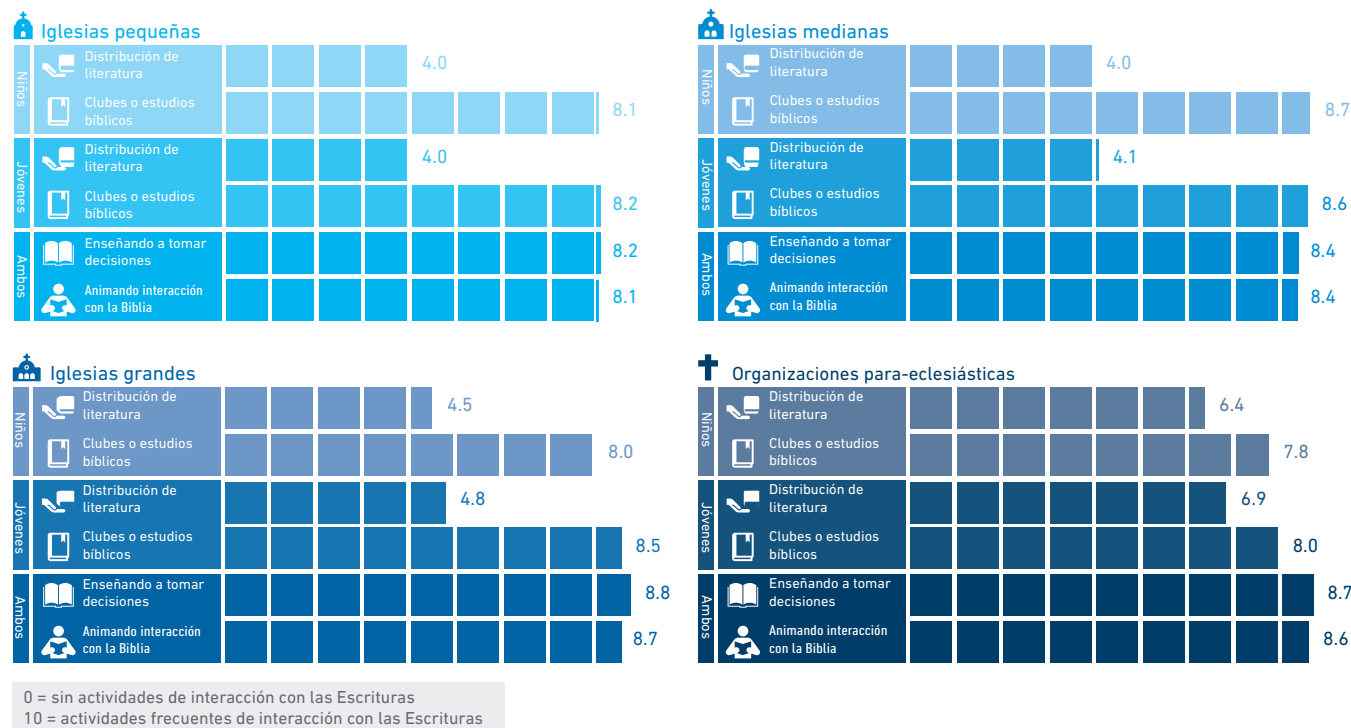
Iglesias pequeñas

| | | | |
|---|---|---|---|
| Niños | Distribución de literatura | 4.0 |
| | Clubes o estudios bíblicos | 8.1 |
| Jóvenes | Distribución de literatura | 4.0 |
| | Clubes o estudios bíblicos | 8.2 |
| Ambos | Enseñando a tomar decisiones | 8.2 |
| | Animando interacción con la Biblia | 8.1 |

Iglesias medianas

| | | |
|---|---|---|
| Niños | Distribución de literatura | 4.0 |
| | Clubes o estudios bíblicos | 8.7 |
| Jóvenes | Distribución de literatura | 4.1 |
| | Clubes o estudios bíblicos | 8.6 |
| Ambos | Enseñando a tomar decisiones | 8.4 |
| | Animando interacción con la Biblia | 8.4 |

Iglesias grandes

| | | |
|---|---|---|
| Niños | Distribución de literatura | 4.5 |
| | Clubes o estudios bíblicos | 8.0 |
| Jóvenes | Distribución de literatura | 4.8 |
| | Clubes o estudios bíblicos | 8.5 |
| Ambos | Enseñando a tomar decisiones | 8.8 |
| | Animando interacción con la Biblia | 8.7 |

Organizaciones para-eclesiásticas

| | | |
|---|---|---|
| Niños | Distribución de literatura | 6.4 |
| | Clubes o estudios bíblicos | 7.8 |
| Jóvenes | Distribución de literatura | 6.9 |
| | Clubes o estudios bíblicos | 8.0 |
| Ambos | Enseñando a tomar decisiones | 8.7 |
| | Animando interacción con la Biblia | 8.6 |

0 = sin actividades de interacción con las Escrituras
10 = actividades frecuentes de interacción con las Escrituras